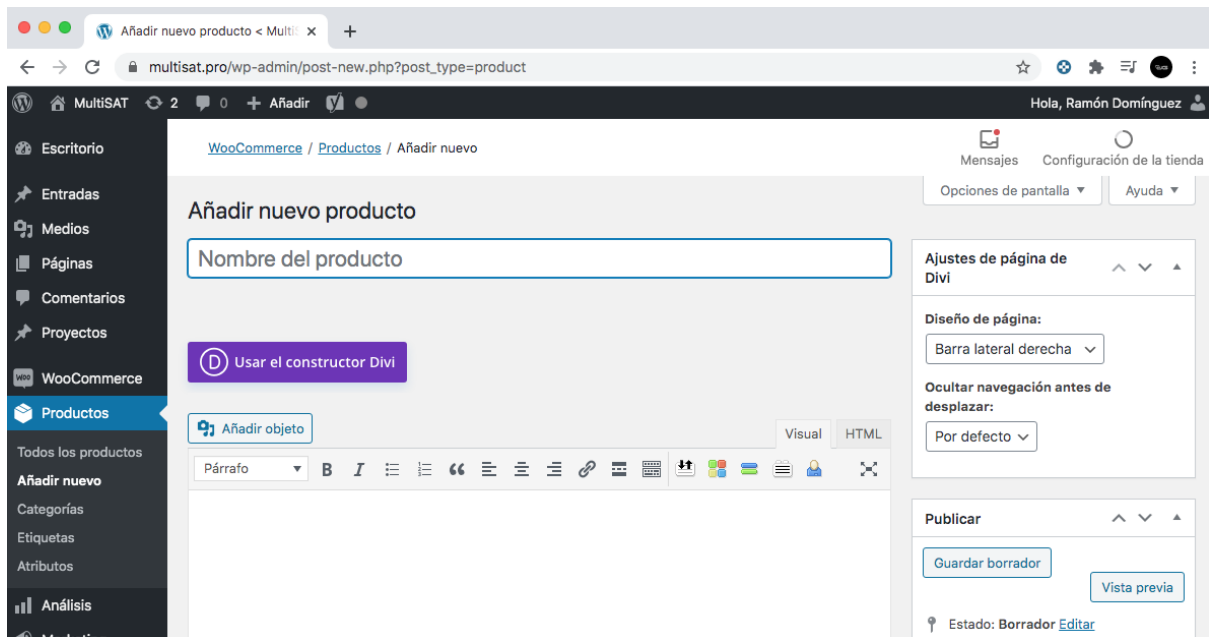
Añadir nuevo producto < Multi ×
+
multisat.pro/wp-admin/post-new.php?post_type=product

MultiSAT 2 0 + Añadir
Hola, Ramón Domínguez

Escritorio
Entradas
Medios
Páginas
Comentarios
Proyectos
WooCommerce
Productos
Todos los productos
Añadir nuevo
Categorías
Etiquetas
Atributos
Análisis

WooCommerce / Productos / Añadir nuevo
Mensajes
Configuración de la tienda
Opciones de pantalla ▼
Ayuda ▼

Añadir nuevo producto
Nombre del producto
Usar el constructor Divi
Añadir objeto
Visual
HTML
Párrafo
B
I

Ajustes de página de Divi
Diseño de página:
Barra lateral derecha
Ocultar navegación antes de desplazar:
Por defecto

Publicar
Guardar borrador
Vista previa
Estado: Borrador Editar